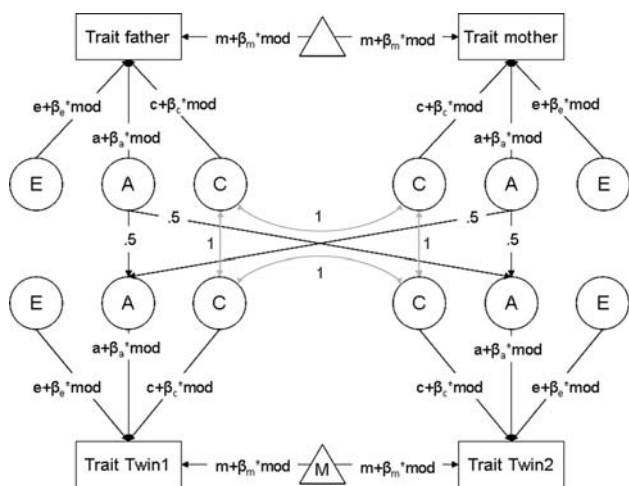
Trait father
$m+\beta_m$*mod
$m+\beta_m$*mod
Trait mother

$e+\beta_e$*mod
$c+\beta_c$*mod
$a+\beta_a$*mod
$c+\beta_c$*mod
$a+\beta_a$*mod
$e+\beta_e$*mod

E
A
C
C
A
E

1
.5
.5
.5
1
1
.5
1

E
A
C
C
A
E

$a+\beta_a$*mod
$a+\beta_a$*mod
$e+\beta_e$*mod
$c+\beta_c$*mod
$c+\beta_c$*mod
$e+\beta_e$*mod

Trait Twin1
$m+\beta_m$*mod
M
$m+\beta_m$*mod
Trait Twin2